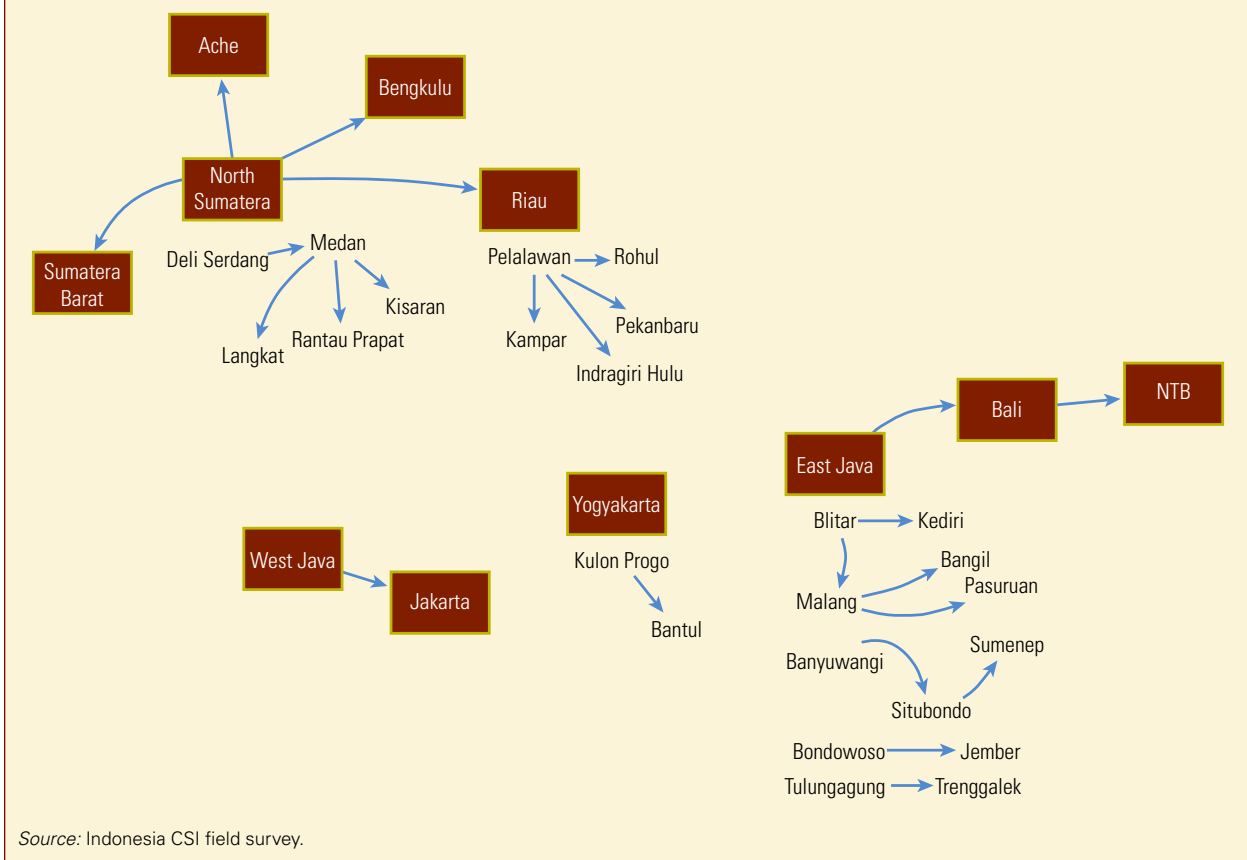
Ache

Bengkulu

North Sumatera

Riau

Sumatera Barat

Deli Serdang

Medan

Kisaran

Langkat

Rantau Prapat

Pelalawan

Rohul

Pekanbaru

Kampar

Indragiri Hulu

NTB

Bali

East Java

Yogyakarta

West Java

Jakarta

Kulon Progo

Bantul

Blitar

Kediri

Bangil

Pasuruan

Malang

Sumenep

Banyuwangi

Situbondo

Bondowoso

Jember

Tulungagung

Trenggalek

Source: Indonesia CSI field survey.